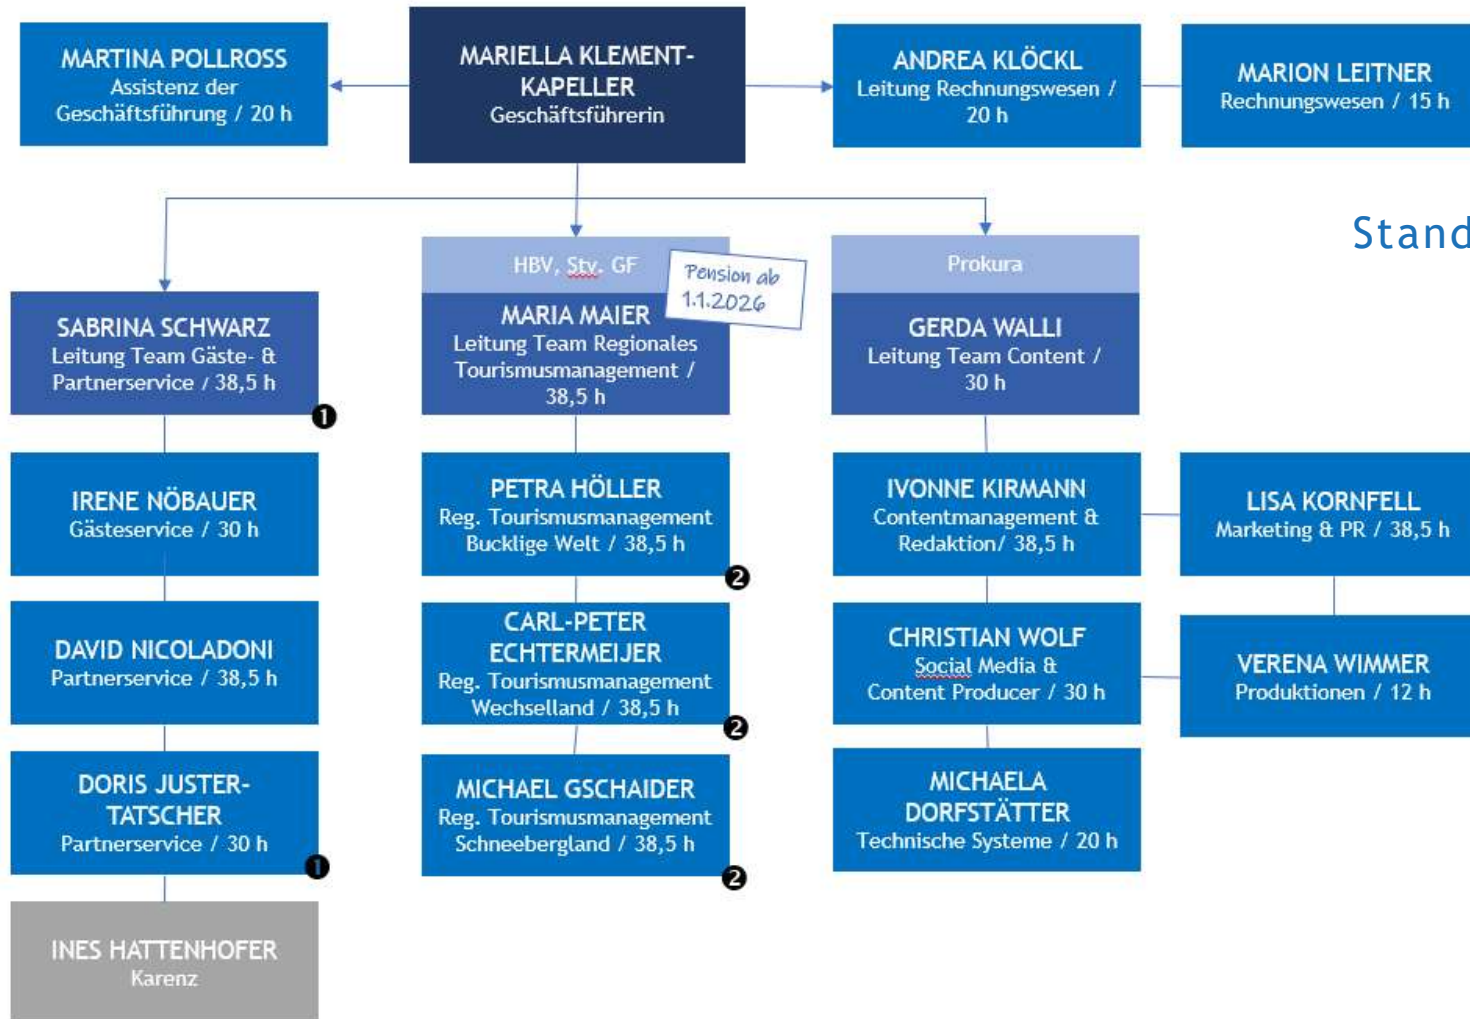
MARTINA POLLROSS
Assistenz der Geschäftsführung / 20 h

MARIELLA KLEMENT-KAPELLER
Geschäftsführerin

ANDREA KLÖCKL
Leitung Rechnungswesen / 20 h

MARION LEITNER
Rechnungswesen / 15 h

Stand

SABRINA SCHWARZ
Leitung Team Gäste- & Partnerservice / 38,5 h
❶

HBV, Stv. GF
Pension ab 1.1.2026
MARIA MAIER
Leitung Team Regionales Tourismusmanagement / 38,5 h

Prokura
GERDA WALLI
Leitung Team Content / 30 h

IRENE NÖBAUER
Gästeservice / 30 h

PETRA HÖLLER
Reg. Tourismusmanagement Bucklige Welt / 38,5 h
❷

IVONNE KIRMANN
Contentmanagement & Redaktion/ 38,5 h

LISA KORNFELL
Marketing & PR / 38,5 h

DAVID NICOLADONI
Partnerservice / 38,5 h

CARL-PETER ECHTERMEIJER
Reg. Tourismusmanagement Wechselland / 38,5 h
❷

CHRISTIAN WOLF
Social Media & Content Producer / 30 h

VERENA WIMMER
Produktionen / 12 h

DORIS JUSTER-TATSCHER
Partnerservice / 30 h
❶

MICHAEL GSCHAIDER
Reg. Tourismusmanagement Schneebergland / 38,5 h
❷

MICHAELA DORFSTÄTTER
Technische Systeme / 20 h

INES HATTENHOFER
Karenz